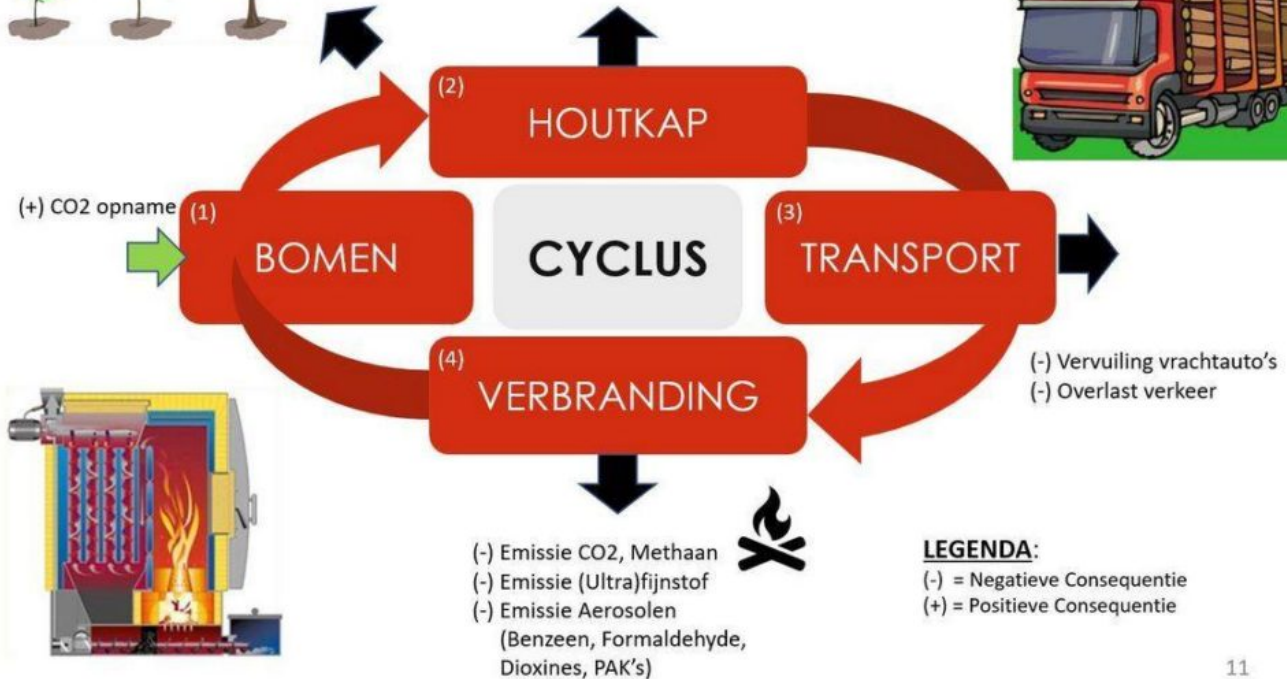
(2)
HOUTKAP

(+) CO2 opname

(1)
BOMEN

CYCLUS

(3)
TRANSPORT

(4)
VERBRANDING

(-) Vervuiling vrachtauto's
(-) Overlast verkeer

(-) Emissie CO2, Methaan
(-) Emissie (Ultra)fijnstof
(-) Emissie Aerosolen (Benzeen, Formaldehyde, Dioxines, PAK's)

LEGENDA:
(-) = Negatieve Consequentie
(+) = Positieve Consequentie

11